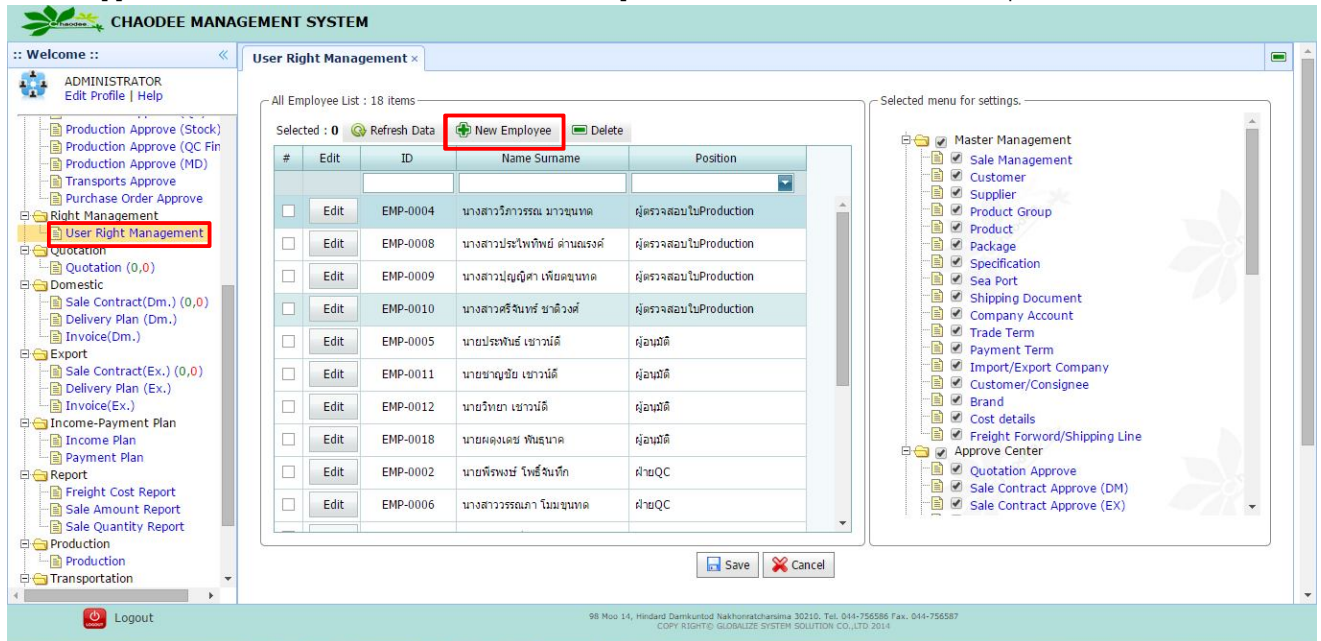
CHAODEE MANAGEMENT SYSTEM

:: Welcome ::

ADMINISTRATOR
Edit Profile | Help

Production Approve (Stock)
Production Approve (QC Fin
Production Approve (MD)
Transports Approve
Purchase Order Approve
Right Management
User Right Management
Quotation
Quotation (0,0)
Domestic
Sale Contract(Dm.) (0,0)
Delivery Plan (Dm.)
Invoice(Dm.)
Export
Sale Contract(Ex.) (0,0)
Delivery Plan (Ex.)
Invoice(Ex.)
Income-Payment Plan
Income Plan
Payment Plan
Report
Freight Cost Report
Sale Amount Report
Sale Quantity Report
Production
Production
Transportation

Logout

User Right Management ×

All Employee List : 18 items

Selected : 0 Refresh Data New Employee Delete

| # | Edit | ID | Name Surname | Position |
|---|---|---|---|---|
| | Edit | EMP-0004 | นางสาววิภาวรรณ มาวขุนทด | ผู้ตรวจสอบใบProduction |
| | Edit | EMP-0008 | นางสาวประไพทิพย์ ด่านณรงค์ | ผู้ตรวจสอบใบProduction |
| | Edit | EMP-0009 | นางสาวปุญญิศา เพียดขุนทด | ผู้ตรวจสอบใบProduction |
| | Edit | EMP-0010 | นางสาวศรีจินทร์ ชาติวงศ์ | ผู้ตรวจสอบใบProduction |
| | Edit | EMP-0005 | นายประพันธ์ เชาวน์ดี | ผู้อนุมัติ |
| | Edit | EMP-0011 | นายชาญชัย เชาวน์ดี | ผู้อนุมัติ |
| | Edit | EMP-0012 | นายวิทยา เชาวน์ดี | ผู้อนุมัติ |
| | Edit | EMP-0018 | นายผดุงเดช พันธุนาค | ผู้อนุมัติ |
| | Edit | EMP-0002 | นายพีรพงษ์ โพธิ์จันทึก | ฝ่ายQC |
| | Edit | EMP-0006 | นางสาววรรณภา โมมขุนทด | ฝ่ายQC |

Selected menu for settings.

Master Management
Sale Management
Customer
Supplier
Product Group
Product
Package
Specification
Sea Port
Shipping Document
Company Account
Trade Term
Payment Term
Import/Export Company
Customer/Consignee
Brand
Cost details
Freight Forword/Shipping Line
Approve Center
Quotation Approve
Sale Contract Approve (DM)
Sale Contract Approve (EX)

Save Cancel

98 Moo 14, Hindard Damkuntod Nakhonratchasima 30210. Tel. 044-756586 Fax. 044-756587
COPY RIGHT© GLOBALIZE SYSTEM SOLUTION CO.,LTD 2014